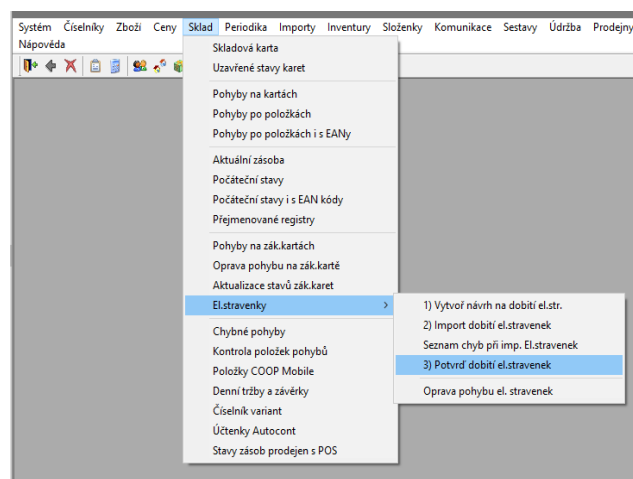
Systém Číselníky Zboží Ceny Sklad Periodika Importy Inventury Složenky Komunikace Sestavy Údržba Prodejny
Nápověda

Skladová karta
Uzavřené stavy karet

Pohyby na kartách
Pohyby po položkách
Pohyby po položkách i s EANy

Aktuální zásoba
Počáteční stavy
Počáteční stavy i s EAN kódy
Přejmenované registry

Pohyby na zák.kartách
Oprava pohybu na zák.kartě
Aktualizace stavů zák.karet
El.stravenky
Chybné pohyby
Kontrola položek pohybů
Položky COOP Mobile
Denní tržby a závěrky
Číselník variant
Účtenky Autocont
Stavy zásob prodejen s POS

1) Vytvoř návrh na dobití el.str.
2) Import dobití el.stravenek
Seznam chyb při imp. El.stravenek
3) Potvrď dobití el.stravenek

Oprava pohybu el. stravenek